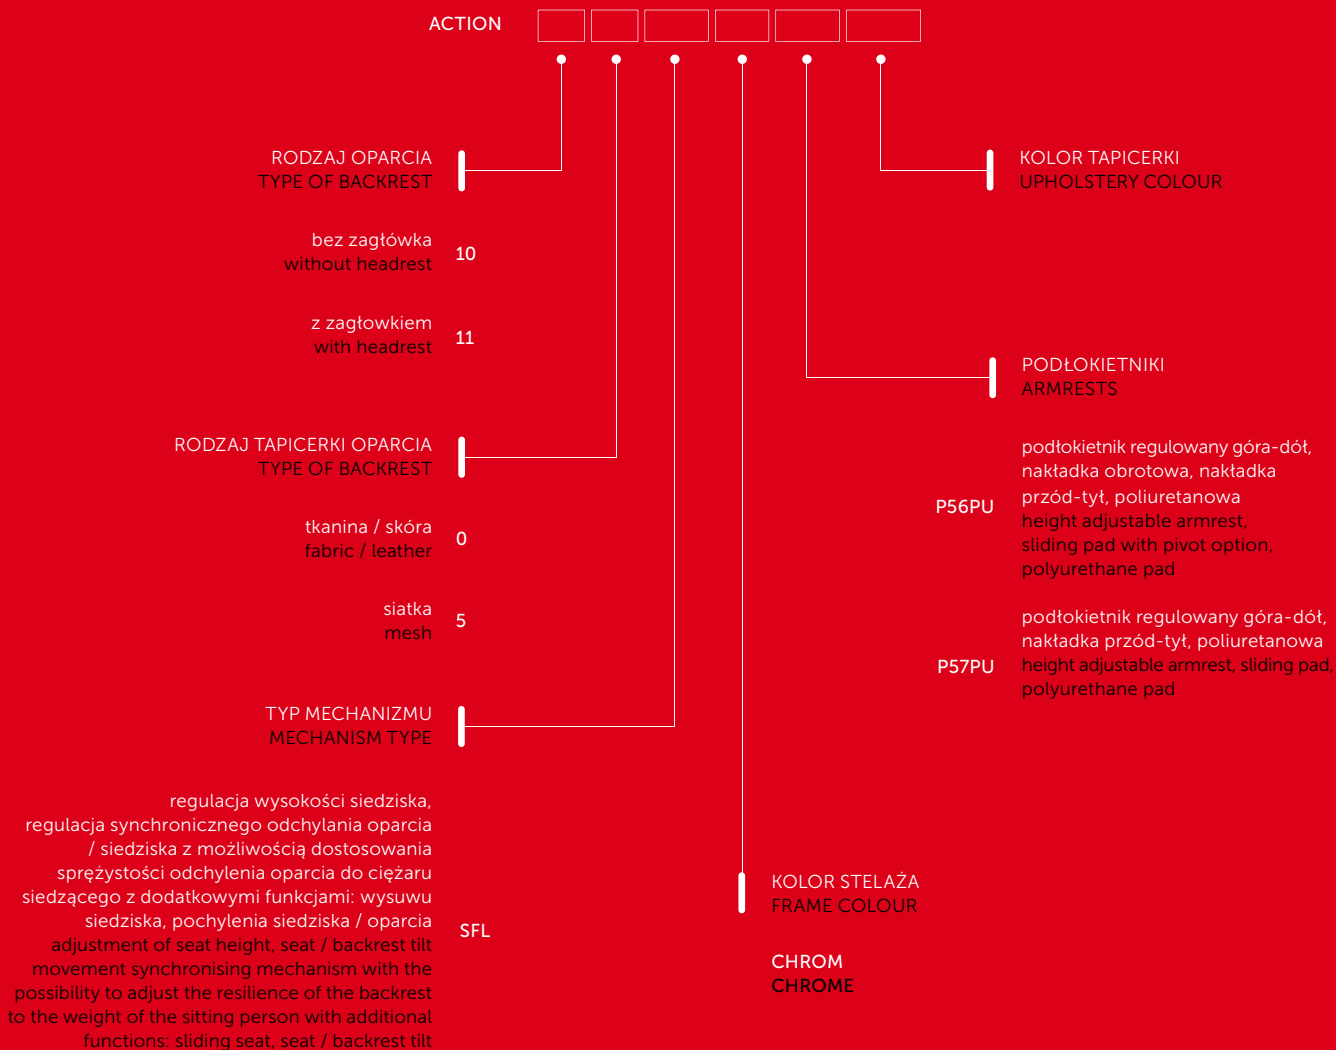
ACTION

RODZAJ OPARCIA
TYPE OF BACKREST

bez zagłówka
without headrest
10

z zagłowkiem
with headrest
11

RODZAJ TAPICERKI OPARCIA
TYPE OF BACKREST

tkanina / skóra
fabric / leather
0

siatka
mesh
5

TYP MECHANIZMU
MECHANISM TYPE

regulacja wysokości siedziska, regulacja synchronicznego odchylania oparcia / siedziska z możliwością dostosowania sprężystości odchylenia oparcia do ciężaru siedzącego z dodatkowymi funkcjami: wysuwu siedziska, pochylenia siedziska / oparcia
adjustment of seat height, seat / backrest tilt movement synchronising mechanism with the possibility to adjust the resilience of the backrest to the weight of the sitting person with additional functions: sliding seat, seat / backrest tilt
SFL

KOLOR TAPICERKI
UPHOLSTERY COLOUR

PODŁOKIETNIKI
ARMRESTS

P56PU
podłokietnik regulowany góra-dół, nakładka obrotowa, nakładka przód-tył, poliuretanowa
height adjustable armrest, sliding pad with pivot option, polyurethane pad

P57PU
podłokietnik regulowany góra-dół, nakładka przód-tył, poliuretanowa
height adjustable armrest, sliding pad, polyurethane pad

KOLOR STELAŻA
FRAME COLOUR

CHROM
CHROME